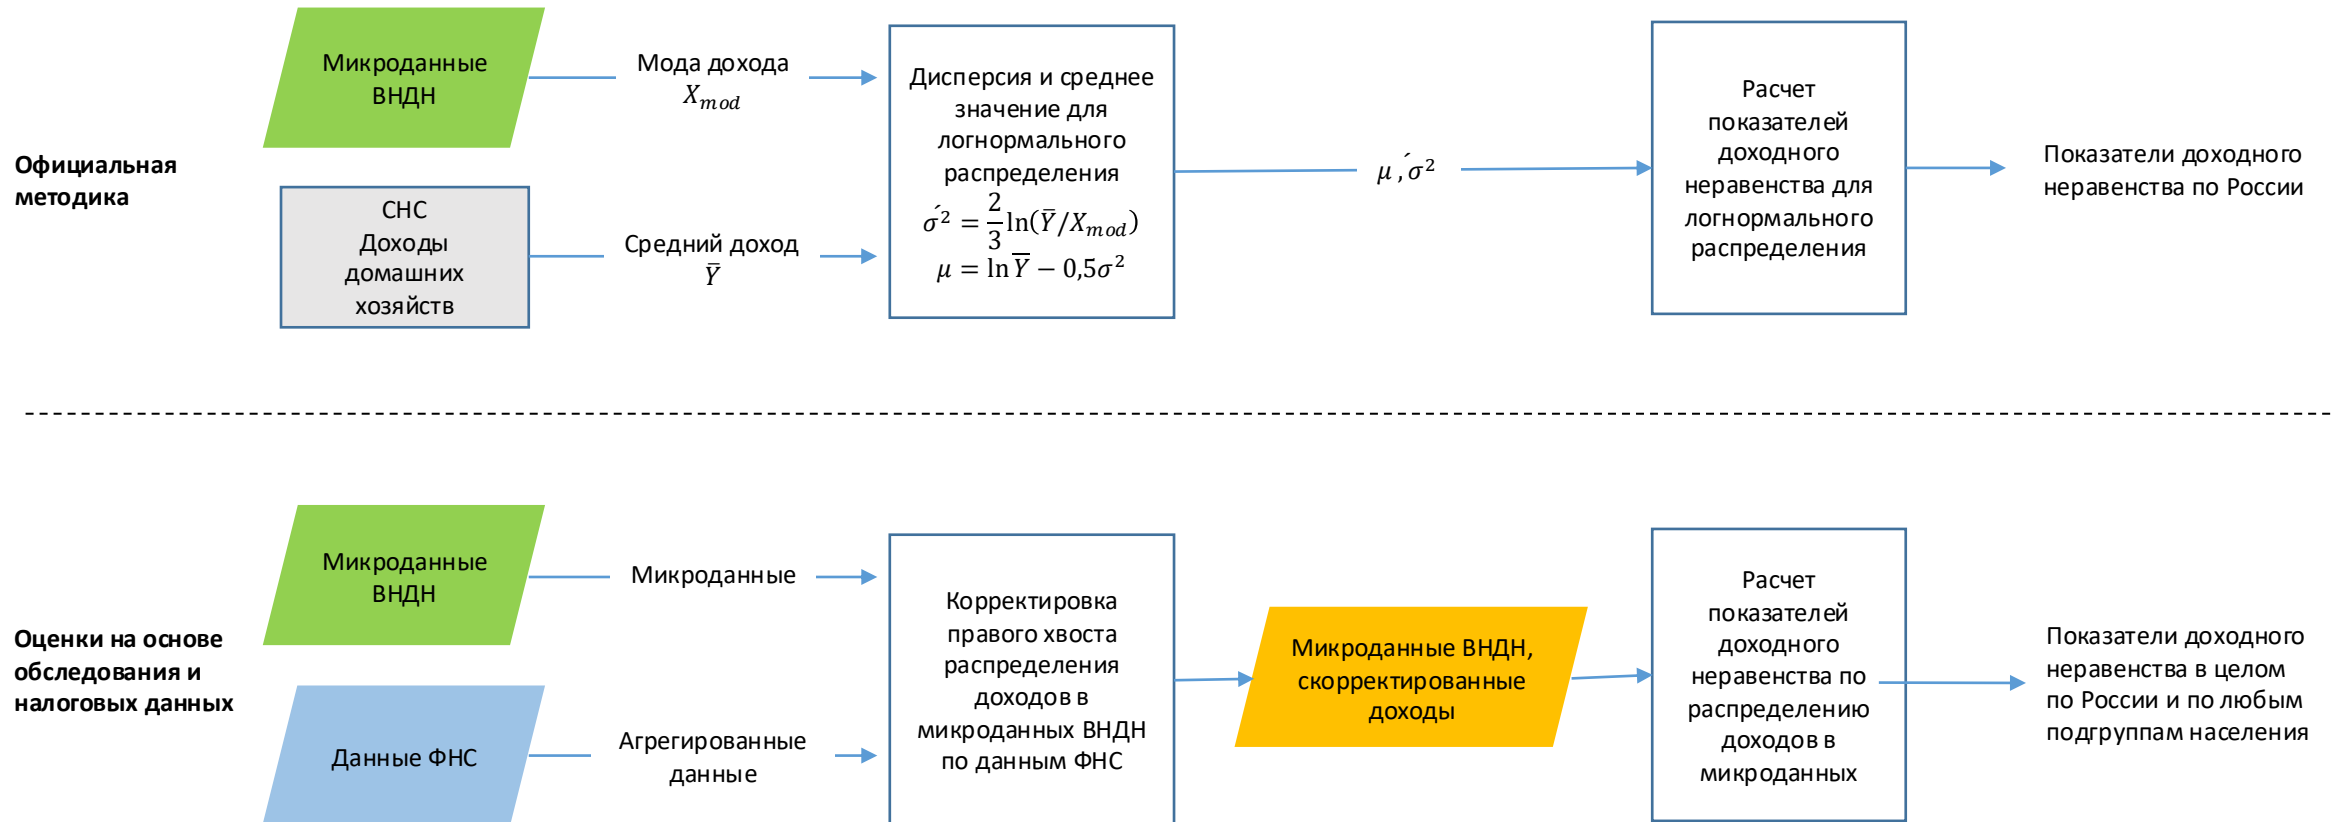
Официальная методика

Микроданные ВНДН

Мода дохода $X_{mod}$

СНС Доходы домашних хозяйств

Средний доход $\bar{Y}$

Дисперсия и среднее значение для логнормального распределения
$\acute{\sigma}^2 = \frac{2}{3}\ln(\bar{Y}/X_{mod})$
$\mu = \ln\bar{Y} - 0{,}5\sigma^2$

$\mu, \acute{\sigma}^2$

Расчет показателей доходного неравенства для логнормального распределения

Показатели доходного неравенства по России

Оценки на основе обследования и налоговых данных

Микроданные ВНДН

Микроданные

Данные ФНС

Агрегированные данные

Корректировка правого хвоста распределения доходов в микроданных ВНДН по данным ФНС

Микроданные ВНДН, скорректированные доходы

Расчет показателей доходного неравенства по распределению доходов в микроданных

Показатели доходного неравенства в целом по России и по любым подгруппам населения